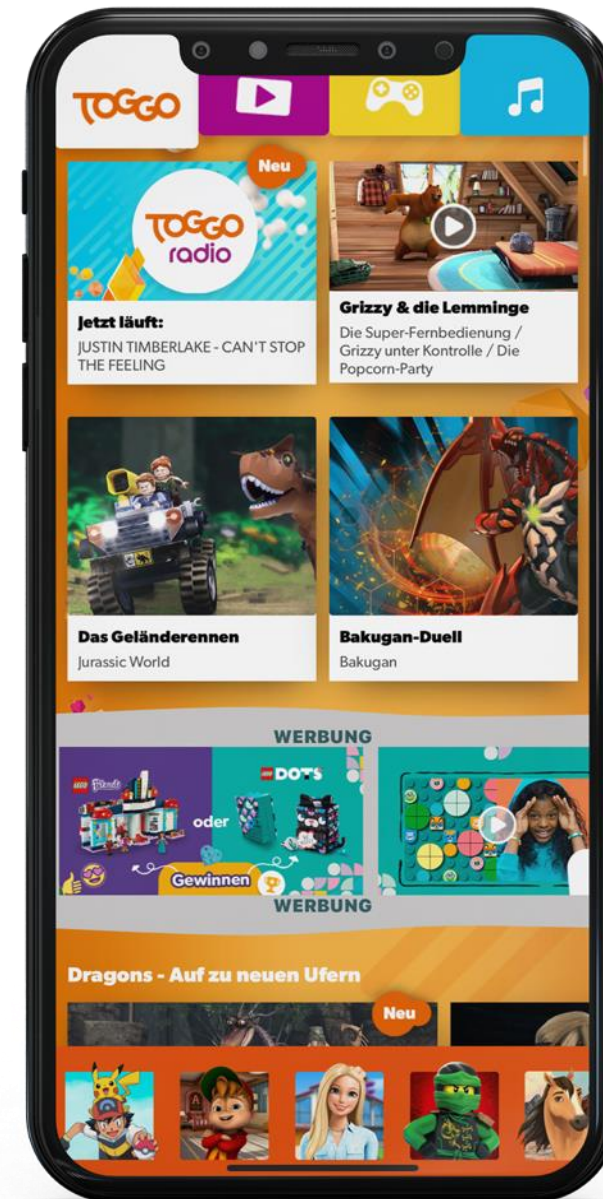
TOGGO

Neu

TOGGO radio

Jetzt läuft:
JUSTIN TIMBERLAKE - CAN'T STOP THE FEELING

Grizzy & die Lemminge
Die Super-Fernbedienung / Grizzy unter Kontrolle / Die Popcorn-Party

Das Geländerennen
Jurassic World

Bakugan-Duell
Bakugan

WERBUNG

LEGO Friends

LEGO DOTS

oder

Gewinnen

WERBUNG

Dragons - Auf zu neuen Ufern

Neu